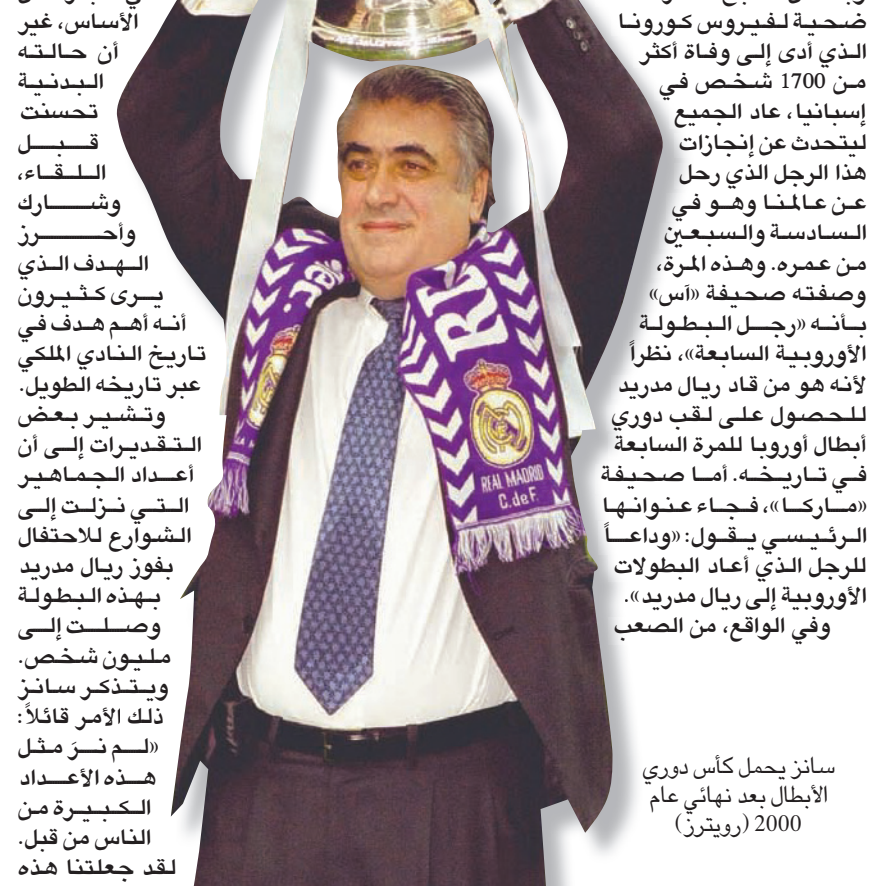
ضحية لفيروس كورونا الذي أدى إلى وفاة أكثر من 1700 شخص في إسبانيا، عاد الجميع ليتحدث عن إنجازات هذا الرجل الذي رحل عن عالمنا وهو في السادسة والسبعين من عمره. وهذه المرة، وصفته صحيفة «آس» بأنه «رجل البطولة الأوروبية السابعة»، نظراً لأنه هو من قاد ريال مدريد للحصول على لقب دوري أبطال أوروبا للمرة السابعة في تاريخه. أما صحيفة «ماركا»، فجاء عنوانها الرئيسي يقول: «وداعاً للرجل الذي أعاد البطولات الأوروبية إلى ريال مدريد».

وفي الواقع، من الصعب

الأساس، غير أن حالته البدنية تحسنت قبل اللقاء، وشارك وأحرز الهدف الذي يرى كثيرون أنه أهم هدف في تاريخ النادي الملكي عبر تاريخه الطويل.

وتشير بعض التقديرات إلى أن أعداد الجماهير التي نزلت إلى الشوارع للاحتفال بفوز ريال مدريد بهذه البطولة وصلت إلى مليون شخص. ويتذكر سانز ذلك الأمر قائلاً: «لم نر مثل هذه الأعداد الكبيرة من الناس من قبل. لقد جعلتنا هذه

REAL MADRID C. de F.

سانز يحمل كأس دوري الأبطال بعد نهائي عام 2000 (رويترز)